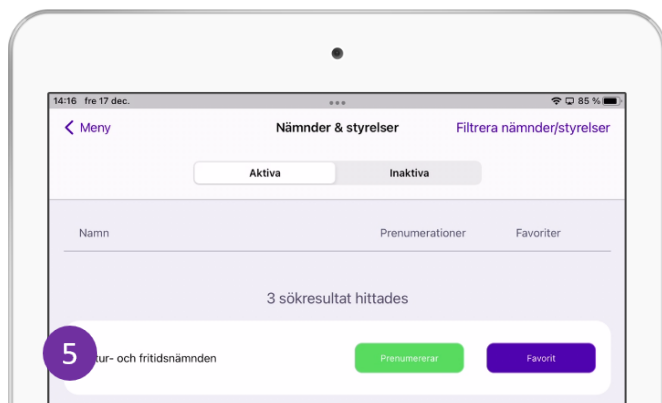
14:16 fre 17 dec.

85 %

< Meny

Nämnder & styrelser

Filtrera nämnder/styrelser

Aktiva

Inaktiva

Namn

Prenumerationer

Favoriter

3 sökresultat hittades

5

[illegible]tur- och fritidsnämnden

Prenumererar

Favorit